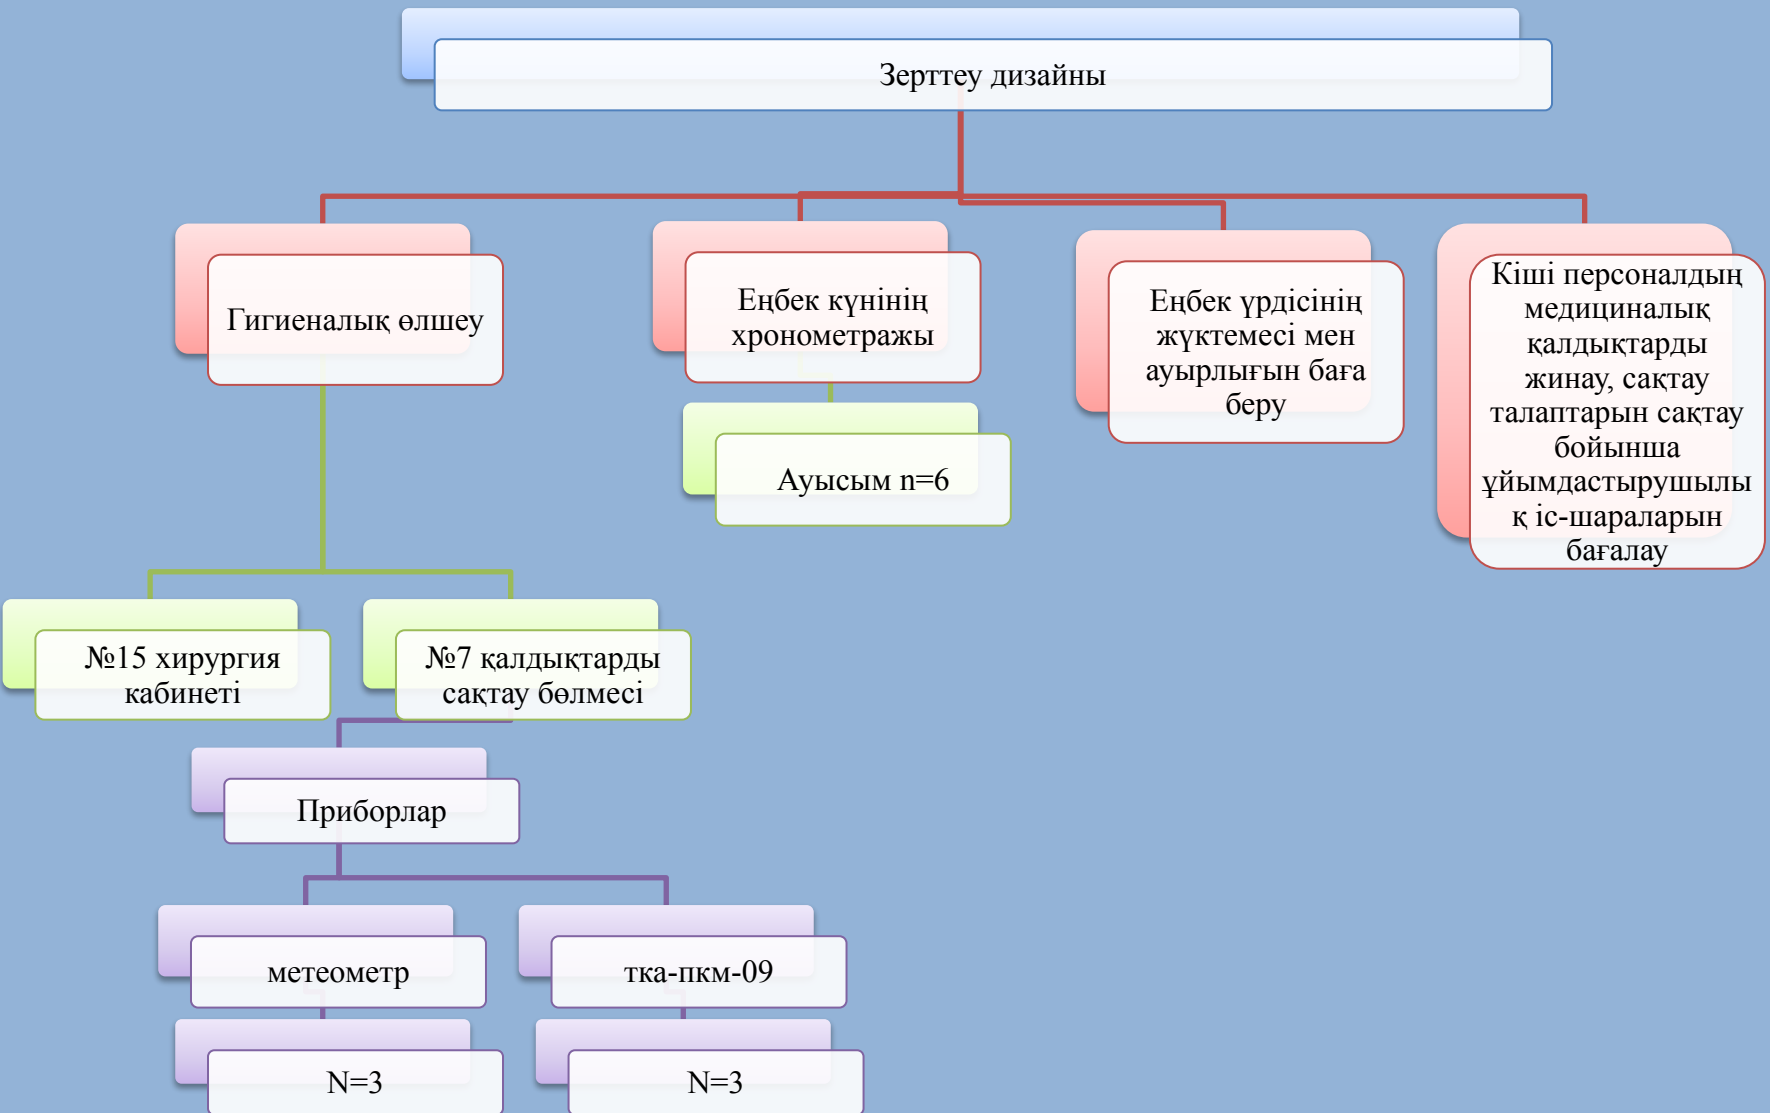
Зерттеу дизайны

Гигиеналық өлшеу

Еңбек күнінің хронометражы

Еңбек үрдісінің жүктемесі мен ауырлығын баға беру

Кіші персоналдың медициналық қалдықтарды жинау, сақтау талаптарын сақтау бойынша ұйымдастырушылық іс-шараларын бағалау

Ауысым n=6

№15 хирургия кабинеті

№7 қалдықтарды сақтау бөлмесі

Приборлар

метеометр

тка-пкм-09

N=3

N=3